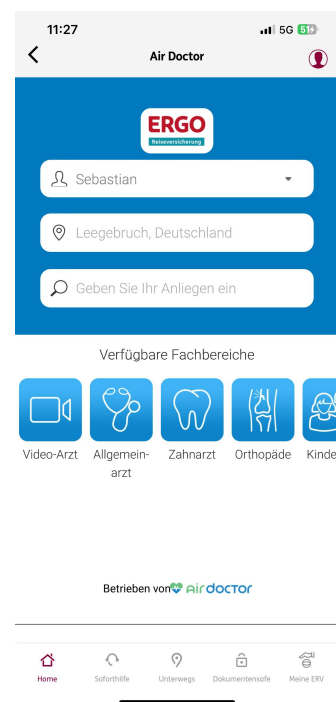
11:27 5G 51+

Air Doctor

ERGO
Reiseversicherung

Sebastian

Leegebruch, Deutschland

Geben Sie Ihr Anliegen ein

Verfügbare Fachbereiche

Video-Arzt
Allgemeinarzt
Zahnarzt
Orthopäde
Kinde

Betrieben von airdoctor

Home
Soforthilfe
Unterwegs
Dokumentensafe
Meine ERV